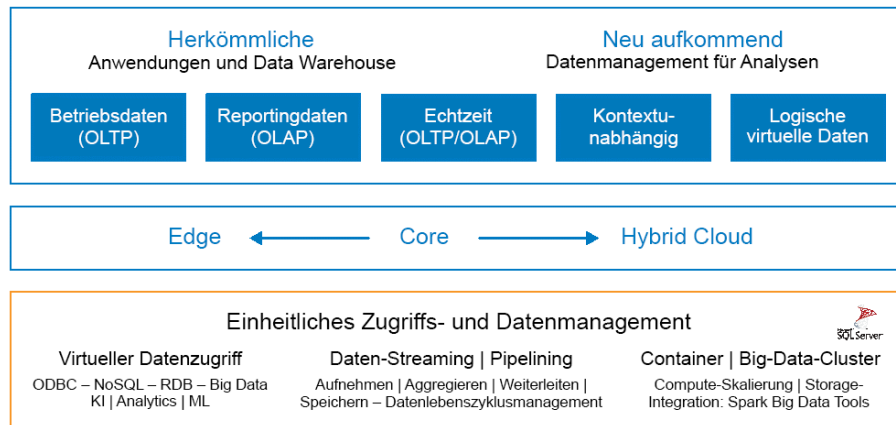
Herkömmliche
Anwendungen und Data Warehouse

Neu aufkommend
Datenmanagement für Analysen

Betriebsdaten (OLTP)

Reportingdaten (OLAP)

Echtzeit (OLTP/OLAP)

Kontextunabhängig

Logische virtuelle Daten

Edge

Core

Hybrid Cloud

Einheitliches Zugriffs- und Datenmanagement

SQL Server

Virtueller Datenzugriff
ODBC – NoSQL – RDB – Big Data KI | Analytics | ML

Daten-Streaming | Pipelining
Aufnehmen | Aggregieren | Weiterleiten | Speichern – Datenlebenszyklusmanagement

Container | Big-Data-Cluster
Compute-Skalierung | Storage-Integration: Spark Big Data Tools